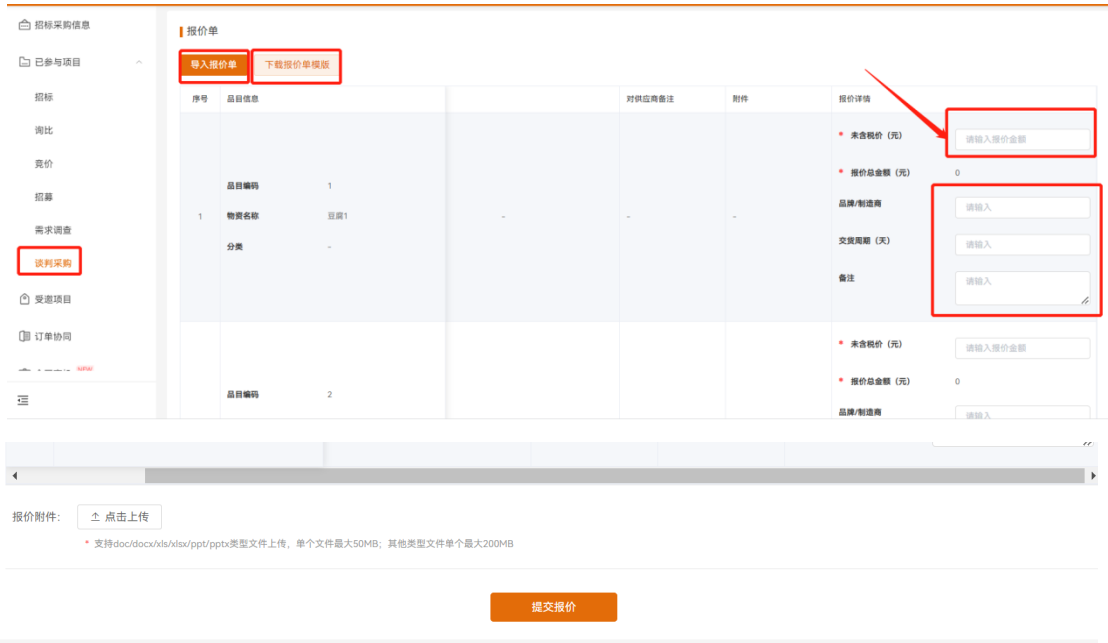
招标采购信息
已参与项目
招标
询比
竞价
招募
需求调查
谈判采购
受邀项目
订单协同

报价单
导入报价单
下载报价单模版

| 序号 | 品目信息 | | 对供应商备注 | 附件 | 报价详情 | |
|---|---|---|---|---|---|---|
| 1 | 品目编码 1 物资名称 豆腐1 分类 - | - | - | - | * 未含税价（元） | 请输入报价金额 |
| | | | | | * 报价总金额（元） | 0 |
| | | | | | 品牌/制造商 | 请输入 |
| | | | | | 交货周期（天） | 请输入 |
| | | | | | 备注 | 请输入 |
| | 品目编码 2 | | | | * 未含税价（元） | 请输入报价金额 |
| | | | | | * 报价总金额（元） | 0 |
| | | | | | 品牌/制造商 | 请输入 |

报价附件： 点击上传
* 支持doc/docx/xls/xlsx/ppt/pptx类型文件上传，单个文件最大50MB；其他类型文件单个最大200MB

提交报价